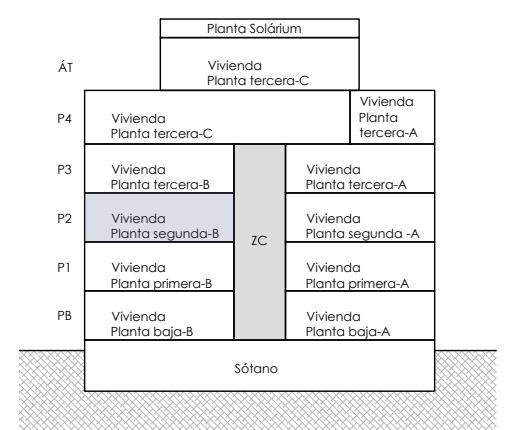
Planta Solárium

ÁT

Vivienda
Planta tercera-C

P4

Vivienda
Planta tercera-C

Vivienda
Planta
tercera-A

P3

Vivienda
Planta tercera-B

Vivienda
Planta tercera-A

P2

Vivienda
Planta segunda-B

ZC

Vivienda
Planta segunda -A

P1

Vivienda
Planta primera-B

Vivienda
Planta primera-A

PB

Vivienda
Planta baja-B

Vivienda
Planta baja-A

Sótano